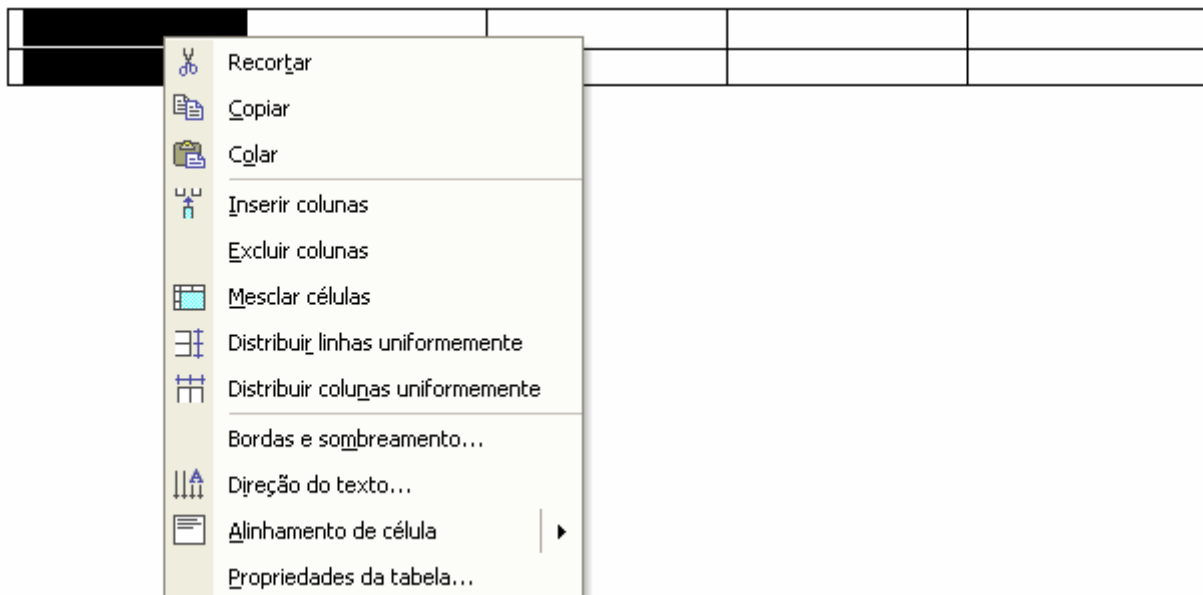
Recortar
Copiar
Colar
Inserir colunas
Excluir colunas
Mesclar células
Distribuir linhas uniformemente
Distribuir colunas uniformemente
Bordas e sombreamento...
Direção do texto...
Alinhamento de célula
Propriedades da tabela...